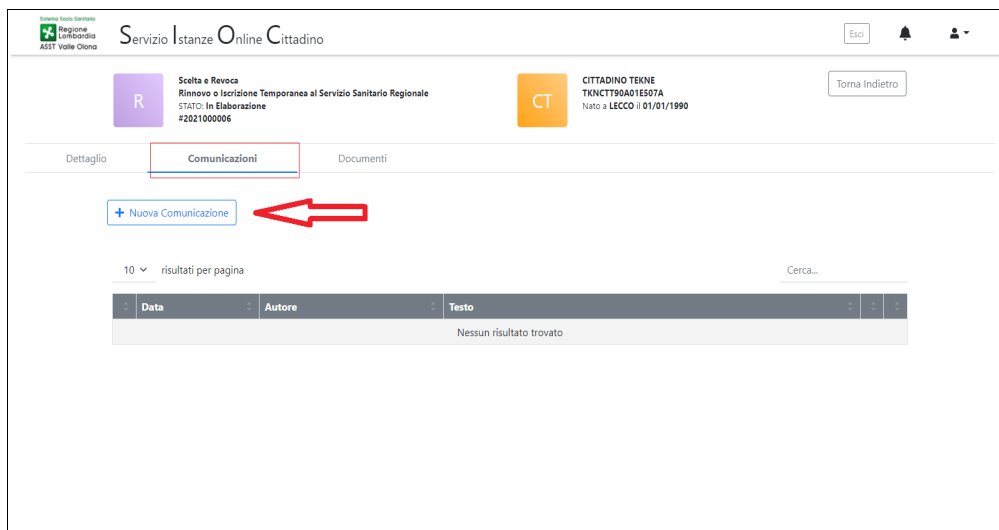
Sistema Socio Sanitario
Regione Lombardia
ASST Valle Olona

Servizio Istanze Online Cittadino

Esci

R

Scelta e Revoca
Rinnovo o Iscrizione Temporanea al Servizio Sanitario Regionale
STATO: In Elaborazione
#2021000006

CT

CITTADINO TEKNE
TKNCTT90A01E507A
Nato a LECCO il 01/01/1990

Torna Indietro

Dettaglio

Comunicazioni

Documenti

+ Nuova Comunicazione

10 risultati per pagina

Cerca...

| | Data | Autore | Testo | | |
|---|---|---|---|---|---|
| Nessun risultato trovato | | | | | |